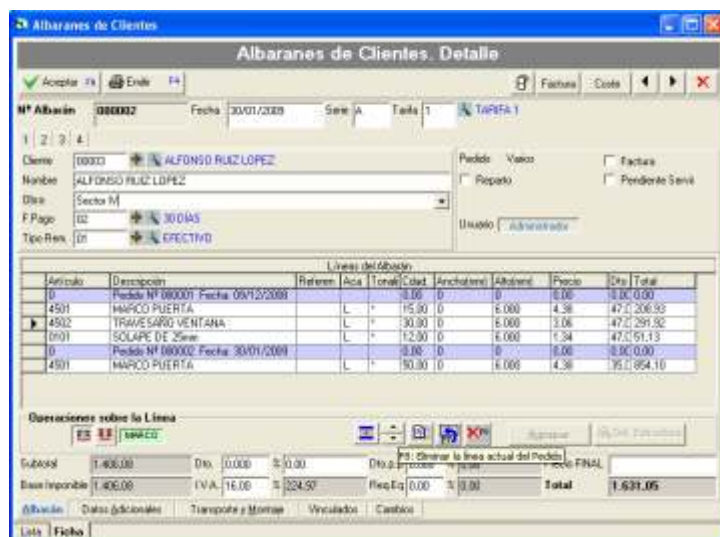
Albaranes de Clientes

Albaranes de Clientes. Detalle

Aceptar F8 Enviar F4

Factura Coste

Nº Albarán 000002 Fecha 30/01/2009 Serie A Tarifa 1 TARIFA 1

1 2 3 4

Cliente 00003 ALFONSO RUIZ LOPEZ
Nombre ALFONSO RUIZ LOPEZ
Obra Sector M
F.Pago 02 30 DIAS
Tipo Rem. 01 EFECTIVO

Pedido Varios
Reparto
Factura
Pendiente Servir

Usuario Administrador

Lineas del Albarán

| Artículo | Descripción | Referen | Aca | Tonal | Cdad. | Ancho(mm) | Alto(mm) | Precio | Dto | Total |
|---|---|---|---|---|---|---|---|---|---|---|
| 0 | Pedido Nº 080001 Fecha: 09/12/2008 | | | | 0.00 | 0 | 0 | 0.00 | 0.0 | 0.00 |
| 4501 | MARCO PUERTA | | L | * | 15.00 | 0 | 6.000 | 4.38 | 47.0 | 208.93 |
| 4502 | TRAVESAÑO VENTANA | | L | * | 30.00 | 0 | 6.000 | 3.06 | 47.0 | 291.92 |
| 0101 | SOLAPE DE 25mm | | L | * | 12.00 | 0 | 6.000 | 1.34 | 47.0 | 51.13 |
| 0 | Pedido Nº 080002 Fecha: 30/01/2009 | | | | 0.00 | 0 | 0 | 0.00 | 0.0 | 0.00 |
| 4501 | MARCO PUERTA | | L | * | 50.00 | 0 | 6.000 | 4.38 | 35.0 | 854.10 |

Operaciones sobre la Línea
MARCO

F6: Eliminar la línea actual del Pedido

Agrupar

Subtotal 1.406,08 Dto. 0.000 % 0.00 Dto.p.p. 0.000 Precio FINAL
Base Imponible 1.406,08 I.V.A. 16.00 % 224.97 Rec.Eq. 0.00 % 0.00 Total 1.631,05

Albarán Datos Adicionales Transporte y Montaje Vinculados Cambios

Lista Ficha